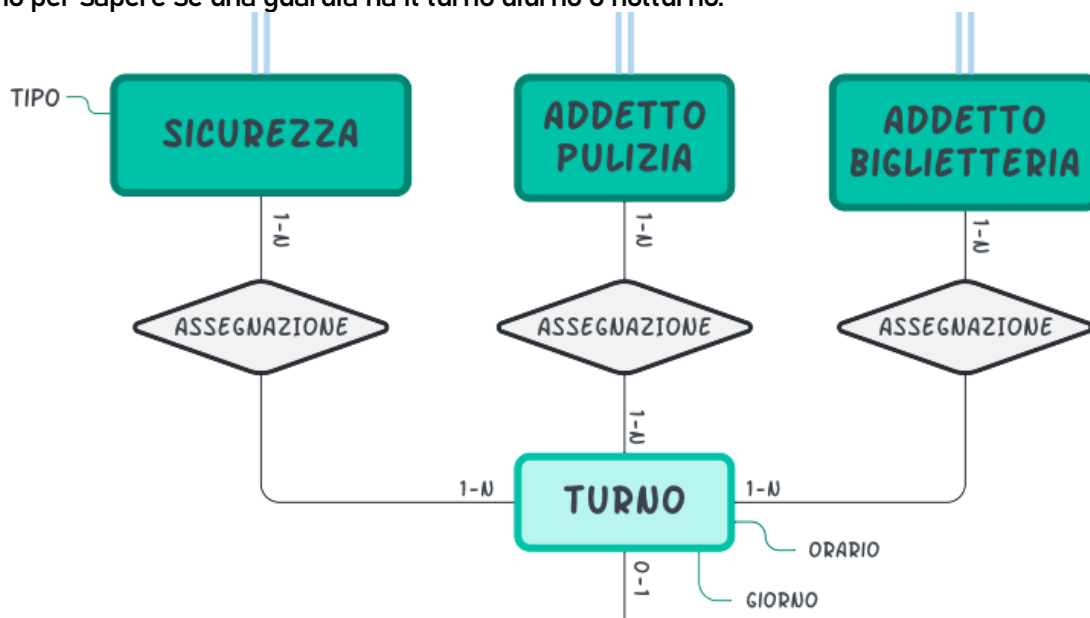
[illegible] per sapere se una guardia ha il turno diurno o notturno.

TIPO

SICUREZZA

ADDETTO PULIZIA

ADDETTO BIGLIETTERIA

1-N

1-N

1-N

ASSEGNAZIONE

ASSEGNAZIONE

ASSEGNAZIONE

1-N

1-N

TURNO

1-N

ORARIO

0-1

GIORNO